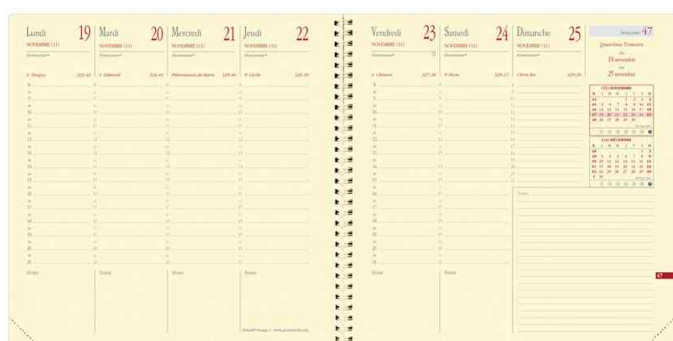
Lundi 19
NOVEMBRE (11)
S. Tanguy 323-43

Mardi 20
NOVEMBRE (11)
S. Edmond 324-42

Mercredi 21
NOVEMBRE (11)
Présentation de Marie 325-41

Jeudi 22
NOVEMBRE (11)
S. Cécile 326-40

Notes
Notes
Notes
Notes

Vendredi 23
NOVEMBRE (11)
S. Clément 327-39

Samedi 24
NOVEMBRE (11)
S. Flora 328-38

Dimanche 25
NOVEMBRE (11)
Ste Catherine 329-37

Semaine 47
Quarantième Semaine du 19 novembre au 25 novembre

(11) NOVEMBRE
(12) DÉCEMBRE

Notes
Notes
Notes

47